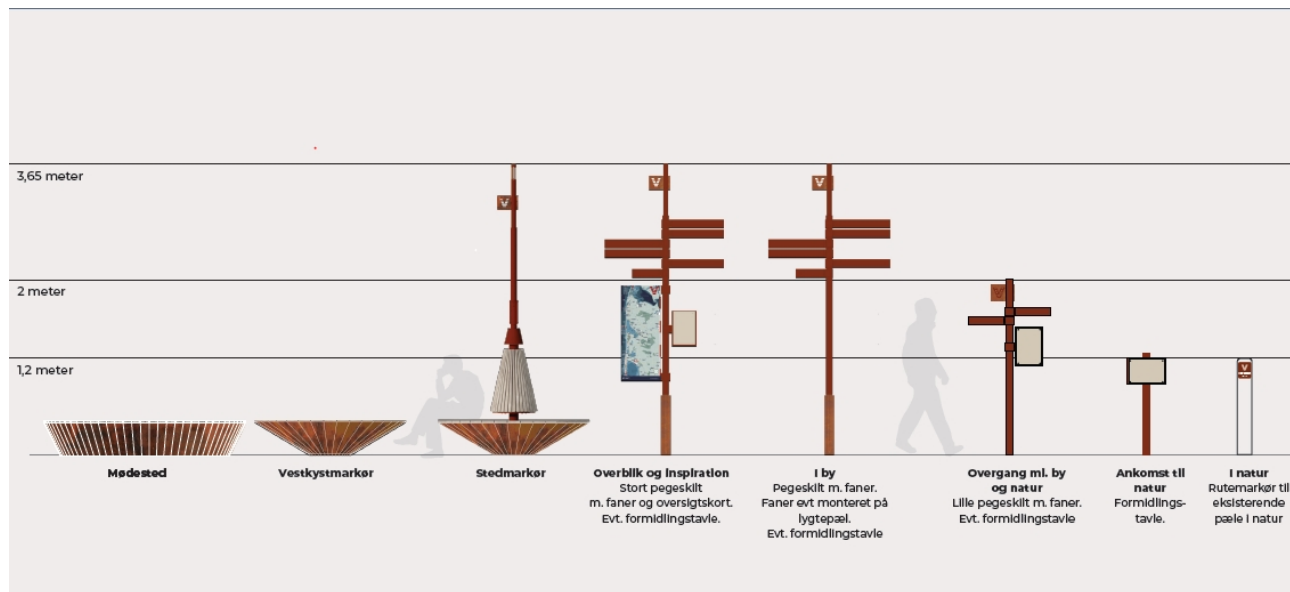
3,65 meter

2 meter

1,2 meter

V

V

V

V

V

V

Mødested

Vestkystmarkør

Stedmarkør

Overblik og inspiration
Stort pegeskilt m. faner og oversigtskort. Evt. formidlingstavle.

I by
Pegeskilt m. faner. Faner evt monteret på lygtepæl. Evt. formidlingstavle

Overgang ml. by og natur
Lille pegeskilt m. faner. Evt. formidlingstavle

Ankomst til natur
Formidlingstavle.

I natur
Rutemarkør til eksisterende pæle i natur